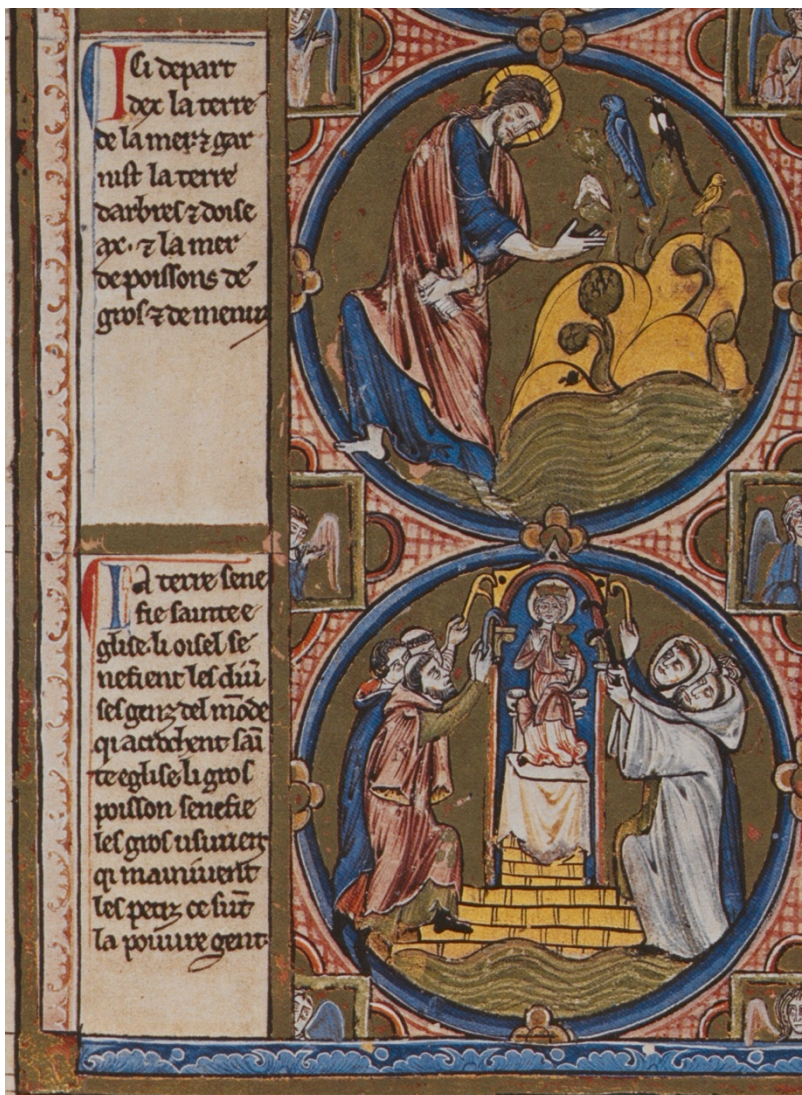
Ici depart
dex la terre
de la mer. 7 gar
nist la terre
darbres 7 doise
ax. 7 la mer
de poissons de
gros 7 de menu

La terre sene
fie sainte e
glise. li oisel se
nefient les diu
ses genz del monde
qi acrochent sain
te eglise. li gros
poisson senefie
les gros usuriers
qi manivent
les petiz ce sunt
la povre gent